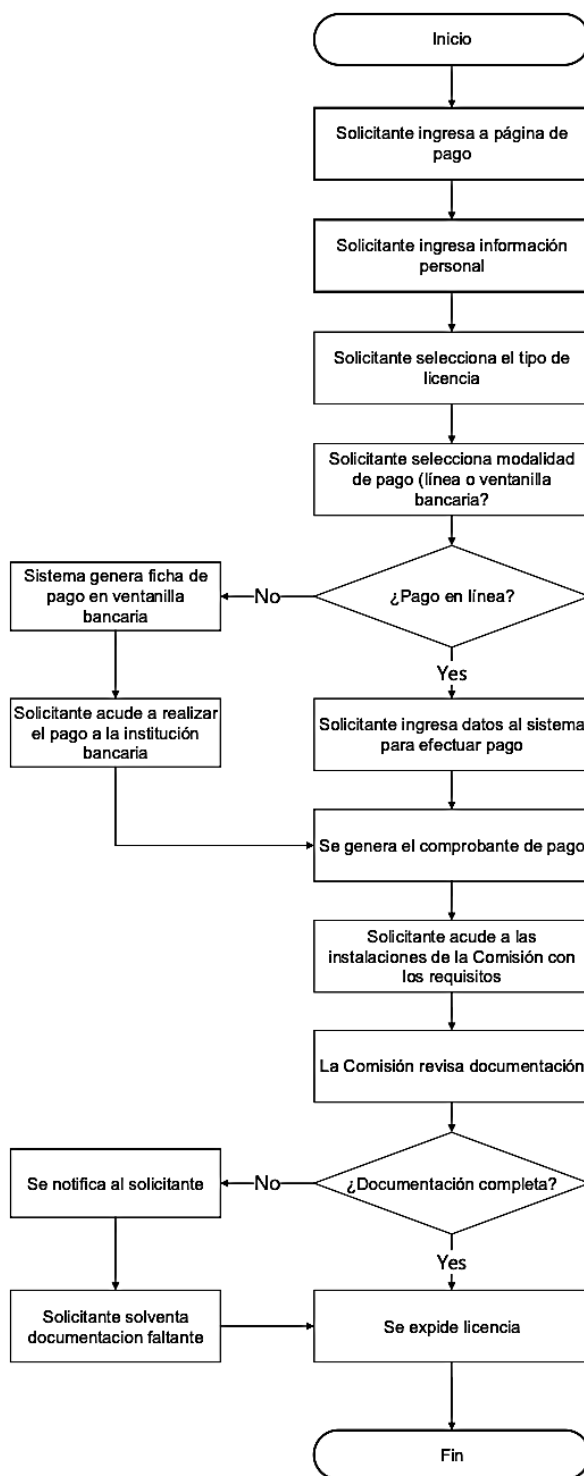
Inicio

Solicitante ingresa a página de pago

Solicitante ingresa información personal

Solicitante selecciona el tipo de licencia

Solicitante selecciona modalidad de pago (línea o ventanilla bancaria?

¿Pago en línea?

No

Sistema genera ficha de pago en ventanilla bancaria

Solicitante acude a realizar el pago a la institución bancaria

Yes

Solicitante ingresa datos al sistema para efectuar pago

Se genera el comprobante de pago

Solicitante acude a las instalaciones de la Comisión con los requisitos

La Comisión revisa documentación

¿Documentación completa?

No

Se notifica al solicitante

Solicitante solventa documentacion faltante

Yes

Se expide licencia

Fin